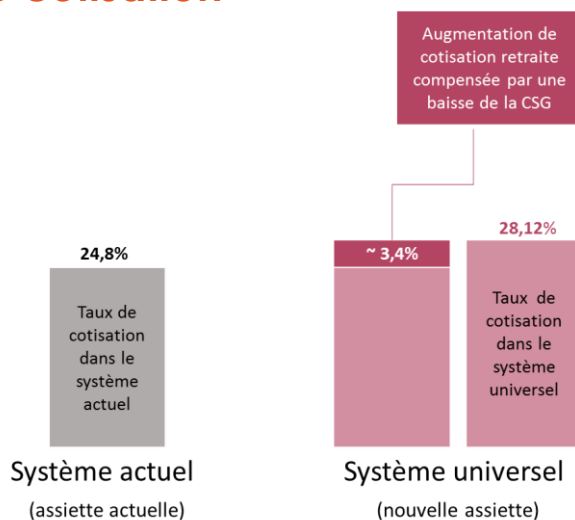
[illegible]

Augmentation de cotisation retraite compensée par une baisse de la CSG

24,8%

Taux de cotisation dans le système actuel

~ 3,4%

28,12%

Taux de cotisation dans le système universel

Système actuel

(assiette actuelle)

Système universel

(nouvelle assiette)